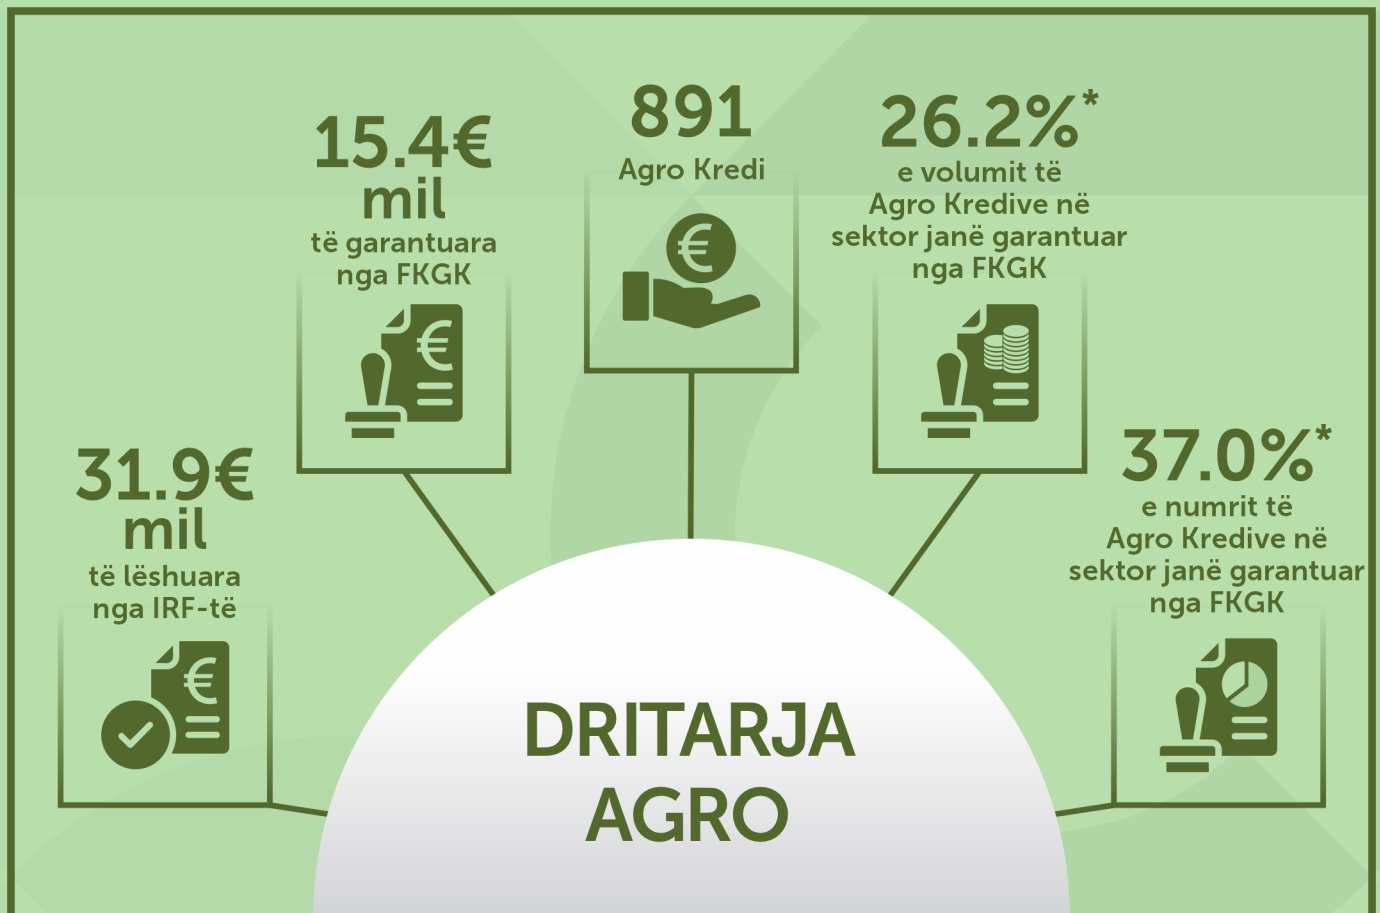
31.9€ mil
të lëshuara nga IRF-të

15.4€ mil
të garantuara nga FKGK

891
Agro Kredi

26.2%*
e volumit të Agro Kredive në sektor janë garantuar nga FKGK

37.0%*
e numrit të Agro Kredive në sektor janë garantuar nga FKGK

DRITARJA AGRO